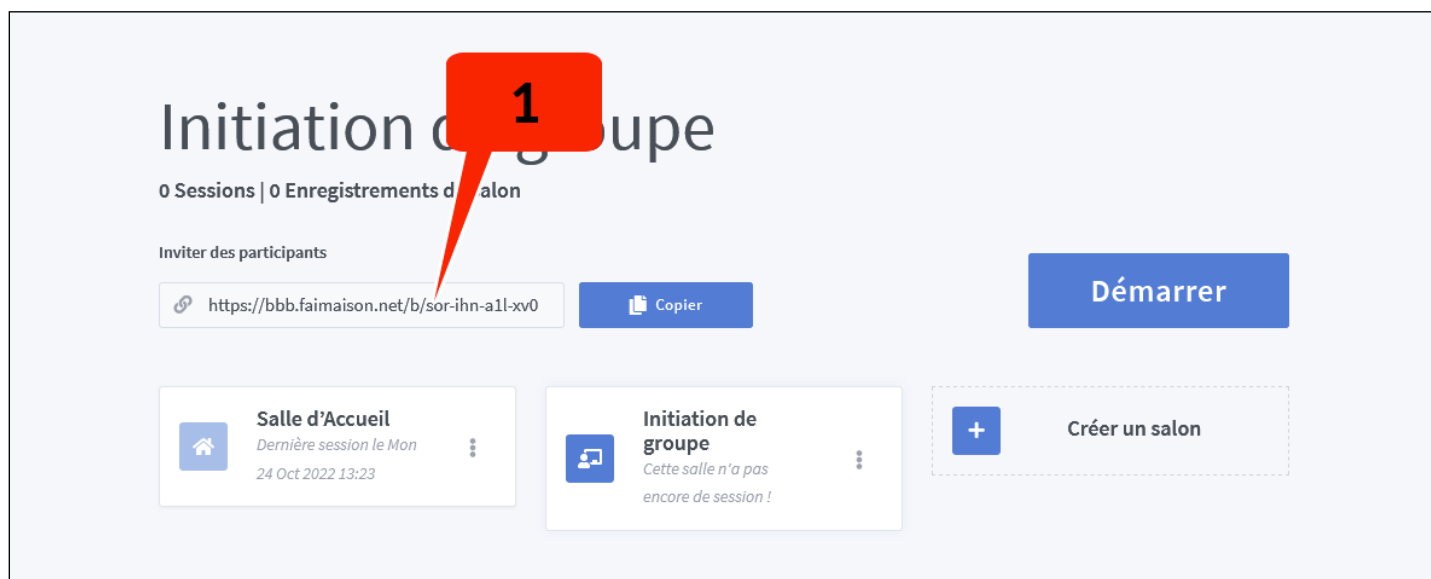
1

Initiation d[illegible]oupe

0 Sessions | 0 Enregistrements d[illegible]alon

Inviter des participants

https://bbb.faimaison.net/b/sor-ihn-a1l-xv0

Copier

Démarrer

Salle d'Accueil
Dernière session le Mon 24 Oct 2022 13:23

Initiation de groupe
Cette salle n'a pas encore de session !

+

Créer un salon